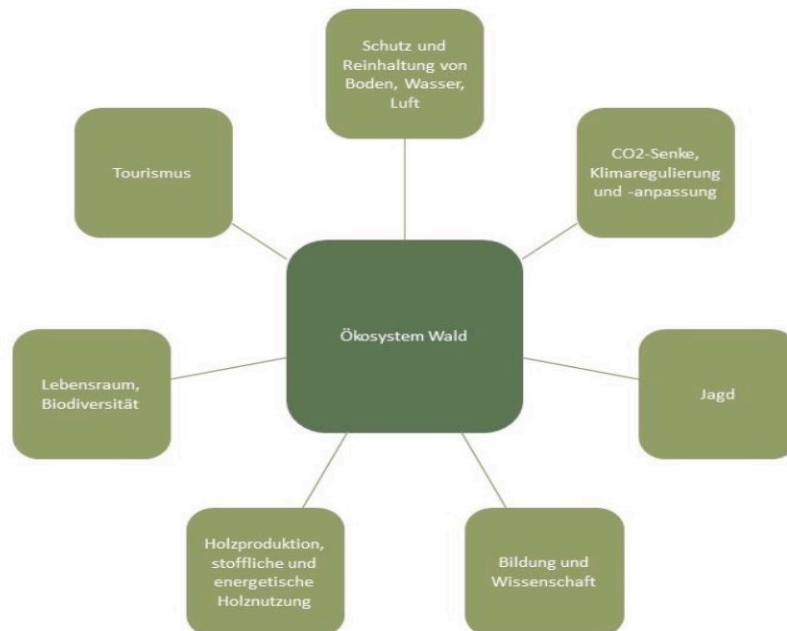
Schutz und Reinhaltung von Boden, Wasser, Luft

Tourismus

CO2-Senke, Klimaregulierung und -anpassung

Ökosystem Wald

Lebensraum, Biodiversität

Jagd

Holzproduktion, stoffliche und energetische Holznutzung

Bildung und Wissenschaft